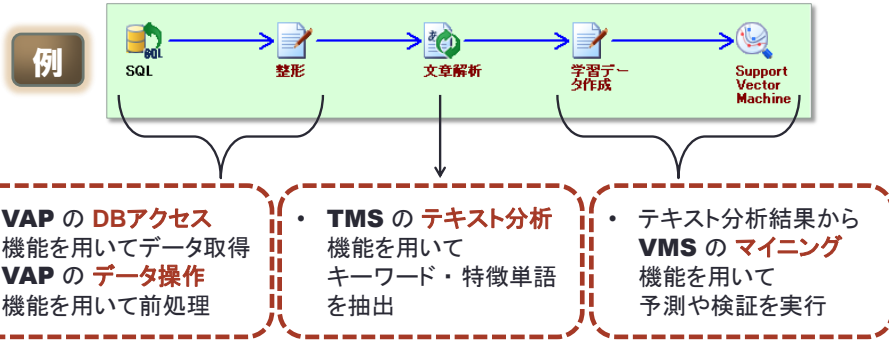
例

SQL

整形

文章解析

学習データ作成

Support Vector Machine

VAP の DBアクセス 機能を用いてデータ取得
VAP の データ操作 機能を用いて前処理

• TMS の テキスト分析 機能を用いて キーワード・特徴単語を抽出

• テキスト分析結果から VMS の マイニング 機能を用いて 予測や検証を実行